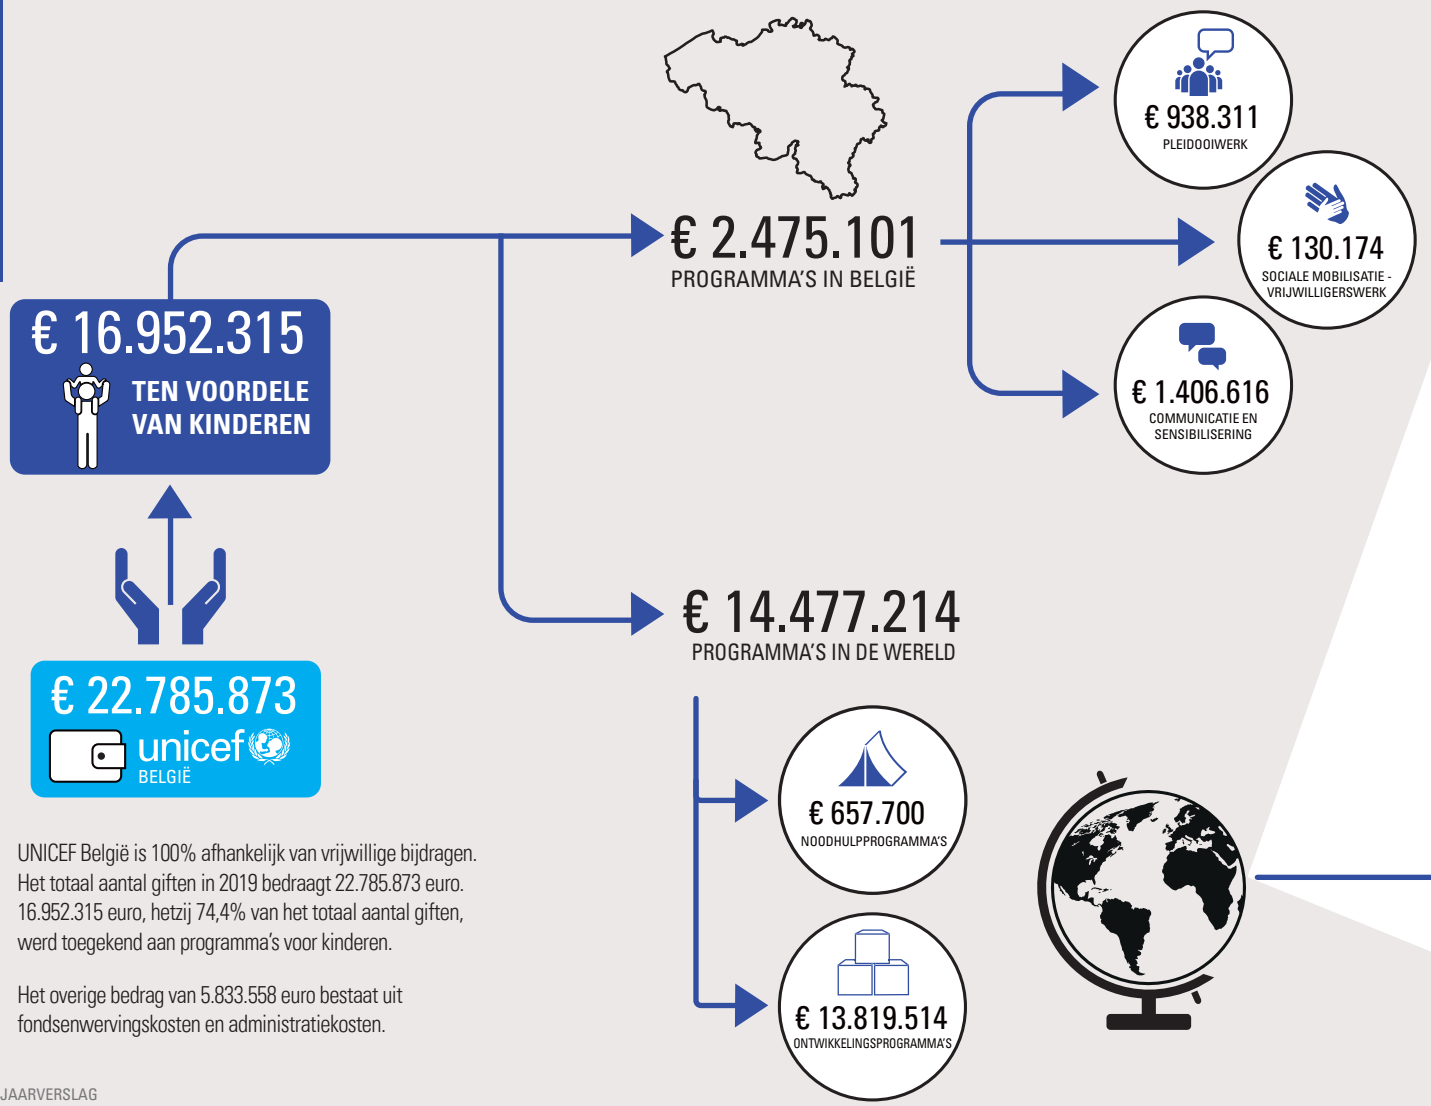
€ 16.952.315
TEN VOORDELE VAN KINDEREN

€ 22.785.873
unicef
BELGIË

€ 2.475.101
PROGRAMMA'S IN BELGIË

€ 938.311
PLEIDOOIWERK

€ 130.174
SOCIALE MOBILISATIE - VRIJWILLIGERSWERK

€ 1.406.616
COMMUNICATIE EN SENSIBILISERING

€ 14.477.214
PROGRAMMA'S IN DE WERELD

€ 657.700
NOODHULPPROGRAMMA'S

€ 13.819.514
ONTWIKKELINGSPROGRAMMA'S

UNICEF België is 100% afhankelijk van vrijwillige bijdragen. Het totaal aantal giften in 2019 bedraagt 22.785.873 euro. 16.952.315 euro, hetzij 74,4% van het totaal aantal giften, werd toegekend aan programma's voor kinderen.

Het overige bedrag van 5.833.558 euro bestaat uit fondsenwervingskosten en administratiekosten.

JAARVERSLAG